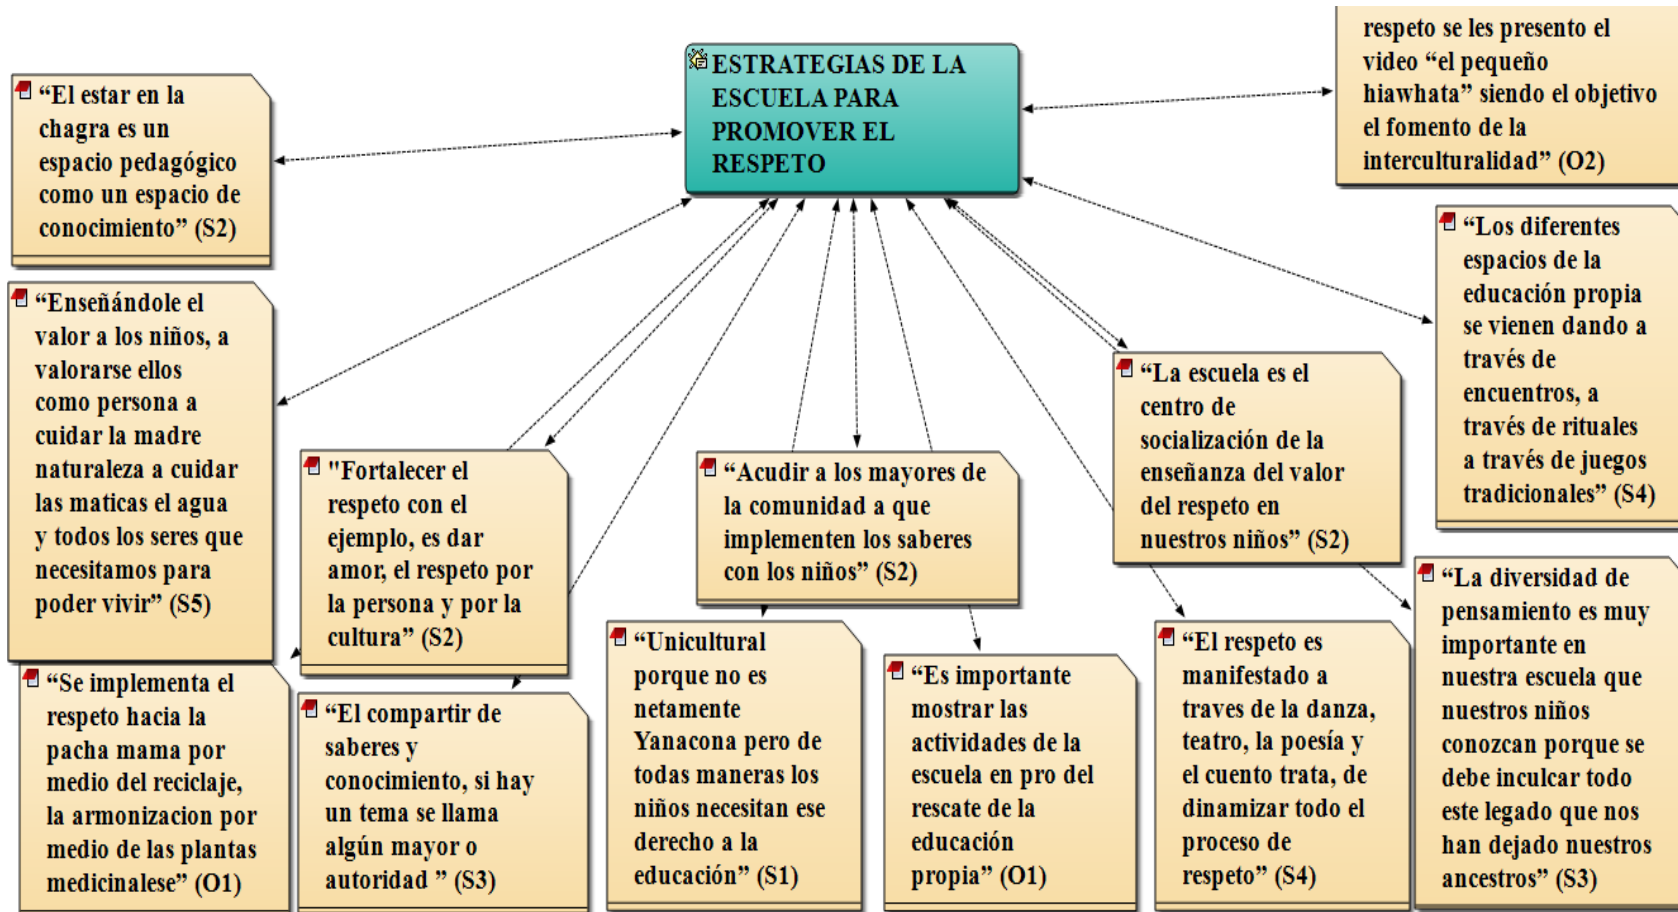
ESTRATEGIAS DE LA ESCUELA PARA PROMOVER EL RESPETO

“El estar en la chagra es un espacio pedagógico como un espacio de conocimiento” (S2)

respeto se les presento el video “el pequeño hiawhata” siendo el objetivo el fomento de la interculturalidad” (O2)

“Enseñándole el valor a los niños, a valorarse ellos como persona a cuidar la madre naturaleza a cuidar las maticas el agua y todos los seres que necesitamos para poder vivir” (S5)

“Los diferentes espacios de la educación propia se vienen dando a través de encuentros, a través de rituales a través de juegos tradicionales” (S4)

“La escuela es el centro de socialización de la enseñanza del valor del respeto en nuestros niños” (S2)

"Fortalecer el respeto con el ejemplo, es dar amor, el respeto por la persona y por la cultura” (S2)

“Acudir a los mayores de la comunidad a que implementen los saberes con los niños” (S2)

“La diversidad de pensamiento es muy importante en nuestra escuela que nuestros niños conozcan porque se debe inculcar todo este legado que nos han dejado nuestros ancestros” (S3)

“Se implementa el respeto hacia la pacha mama por medio del reciclaje, la armonizacion por medio de las plantas medicinalese” (O1)

“El compartir de saberes y conocimiento, si hay un tema se llama algún mayor o autoridad ” (S3)

“Unicultural porque no es netamente Yanacona pero de todas maneras los niños necesitan ese derecho a la educación” (S1)

“Es importante mostrar las actividades de la escuela en pro del rescate de la educación propia” (O1)

“El respeto es manifestado a traves de la danza, teatro, la poesía y el cuento trata, de dinamizar todo el proceso de respeto” (S4)